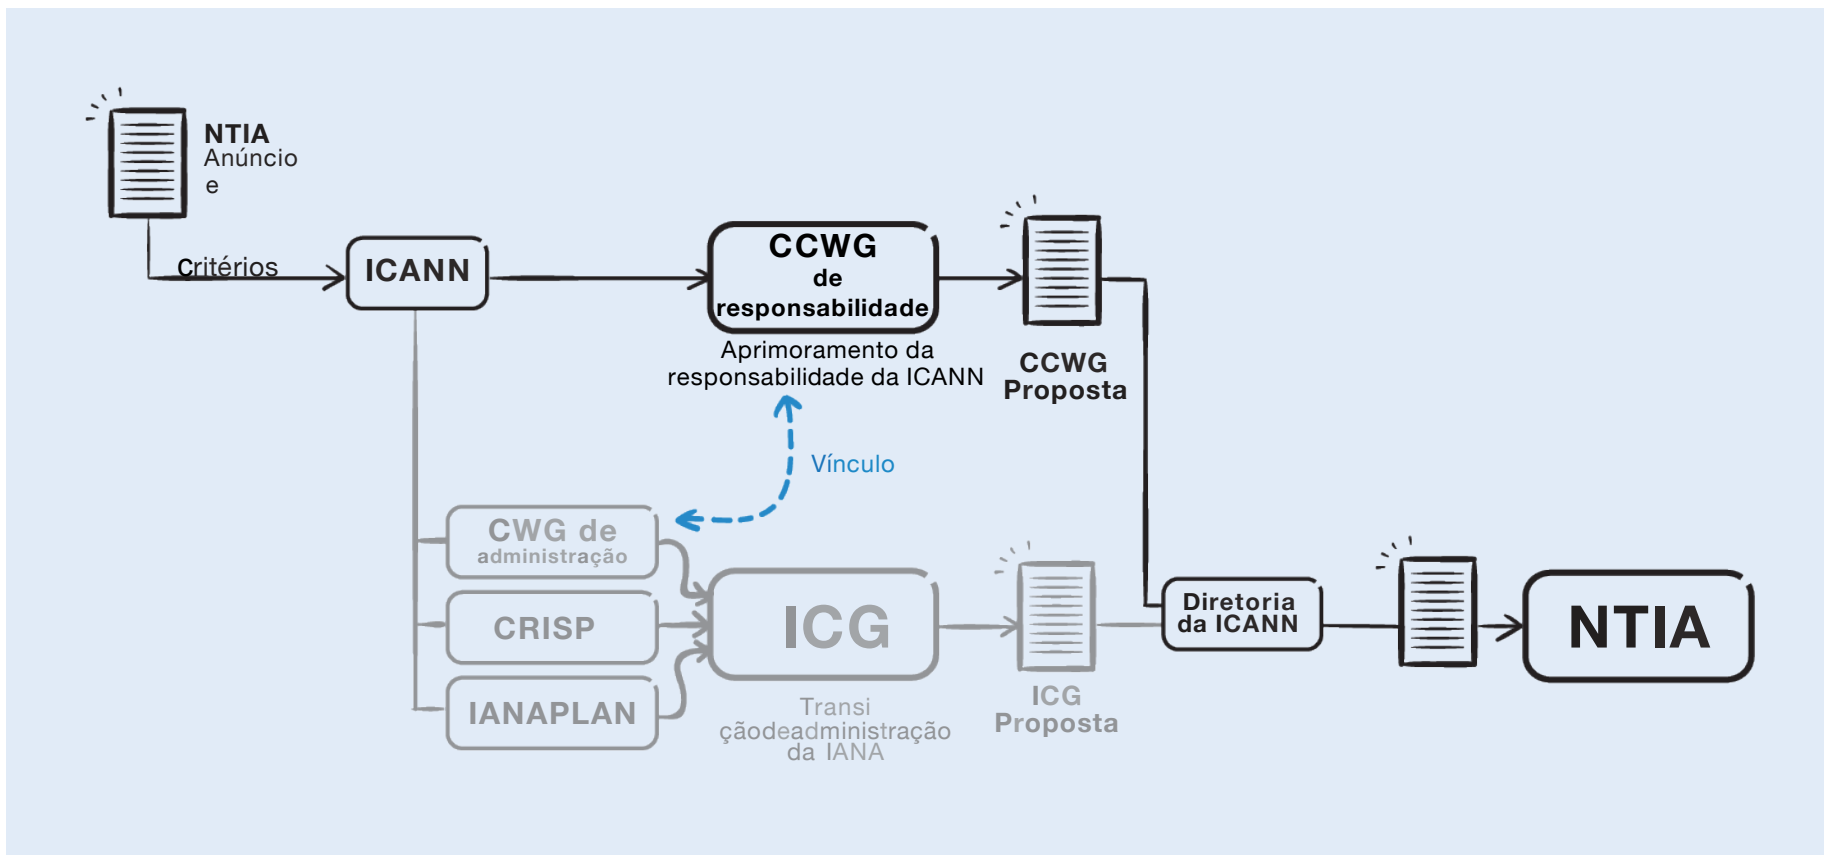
NTIA
Anúncio
e

Critérios

ICANN

CCWG
de
responsabilidade

Aprimoramento da responsabilidade da ICANN

CCWG
Proposta

Vínculo

CWG de
administração

CRISP

IANAPLAN

ICG

Transi çãodeadministração da IANA

ICG
Proposta

Diretoria
da ICANN

NTIA